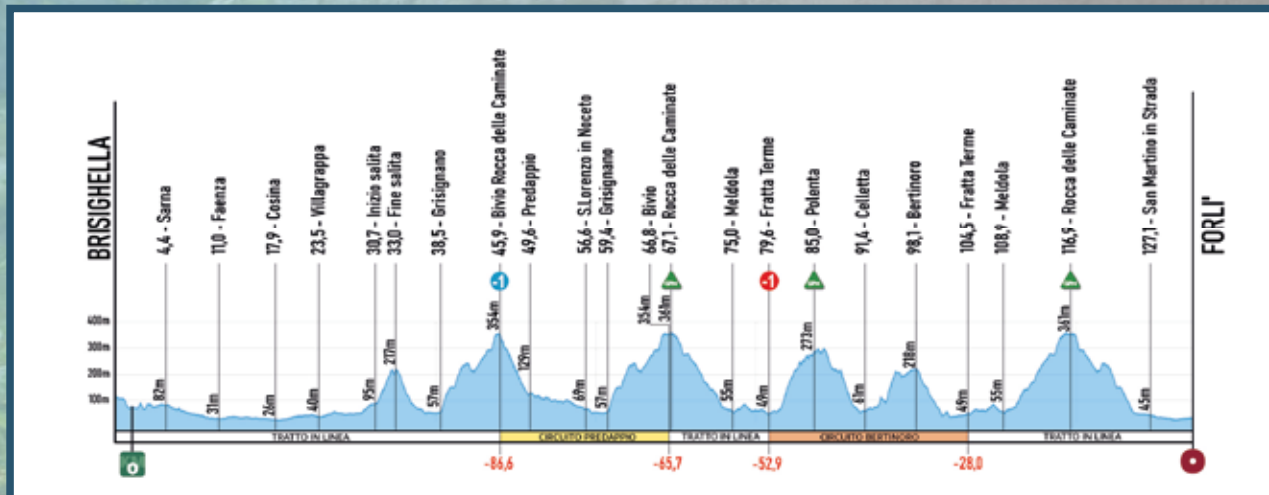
BRISIGHELLA

4,4 - Sarna
11,0 - Faenza
17,9 - Cosina
23,5 - Villagrappa
30,7 - Inizio salita
33,0 - Fine salita
38,5 - Grisignano
45,9 - Bivio Rocca delle Caminate
49,6 - Predappio
56,6 - S.Lorenzo in Noceto
59,4 - Grisignano
66,8 - Bivio
67,1 - Rocca delle Caminate
75,0 - Meldola
79,6 - Fratta Terme
85,0 - Polenta
91,4 - Celletta
98,1 - Bertinoro
104,5 - Fratta Terme
108,9 - Meldola
116,9 - Rocca delle Caminate
127,1 - San Martino in Strada

FORLI'

-1
-1

400m
300m
200m
100m

82m
31m
26m
40m
95m
217m
57m
354m
129m
69m
57m
354m
369m
55m
49m
273m
81m
218m
49m
55m
361m
45m

TRATTO IN LINEA
CIRCUITO PREDAPPIO
TRATTO IN LINEA
CIRCUITO BERTINORO
TRATTO IN LINEA

0
-86,6
-65,7
-52,9
-28,0